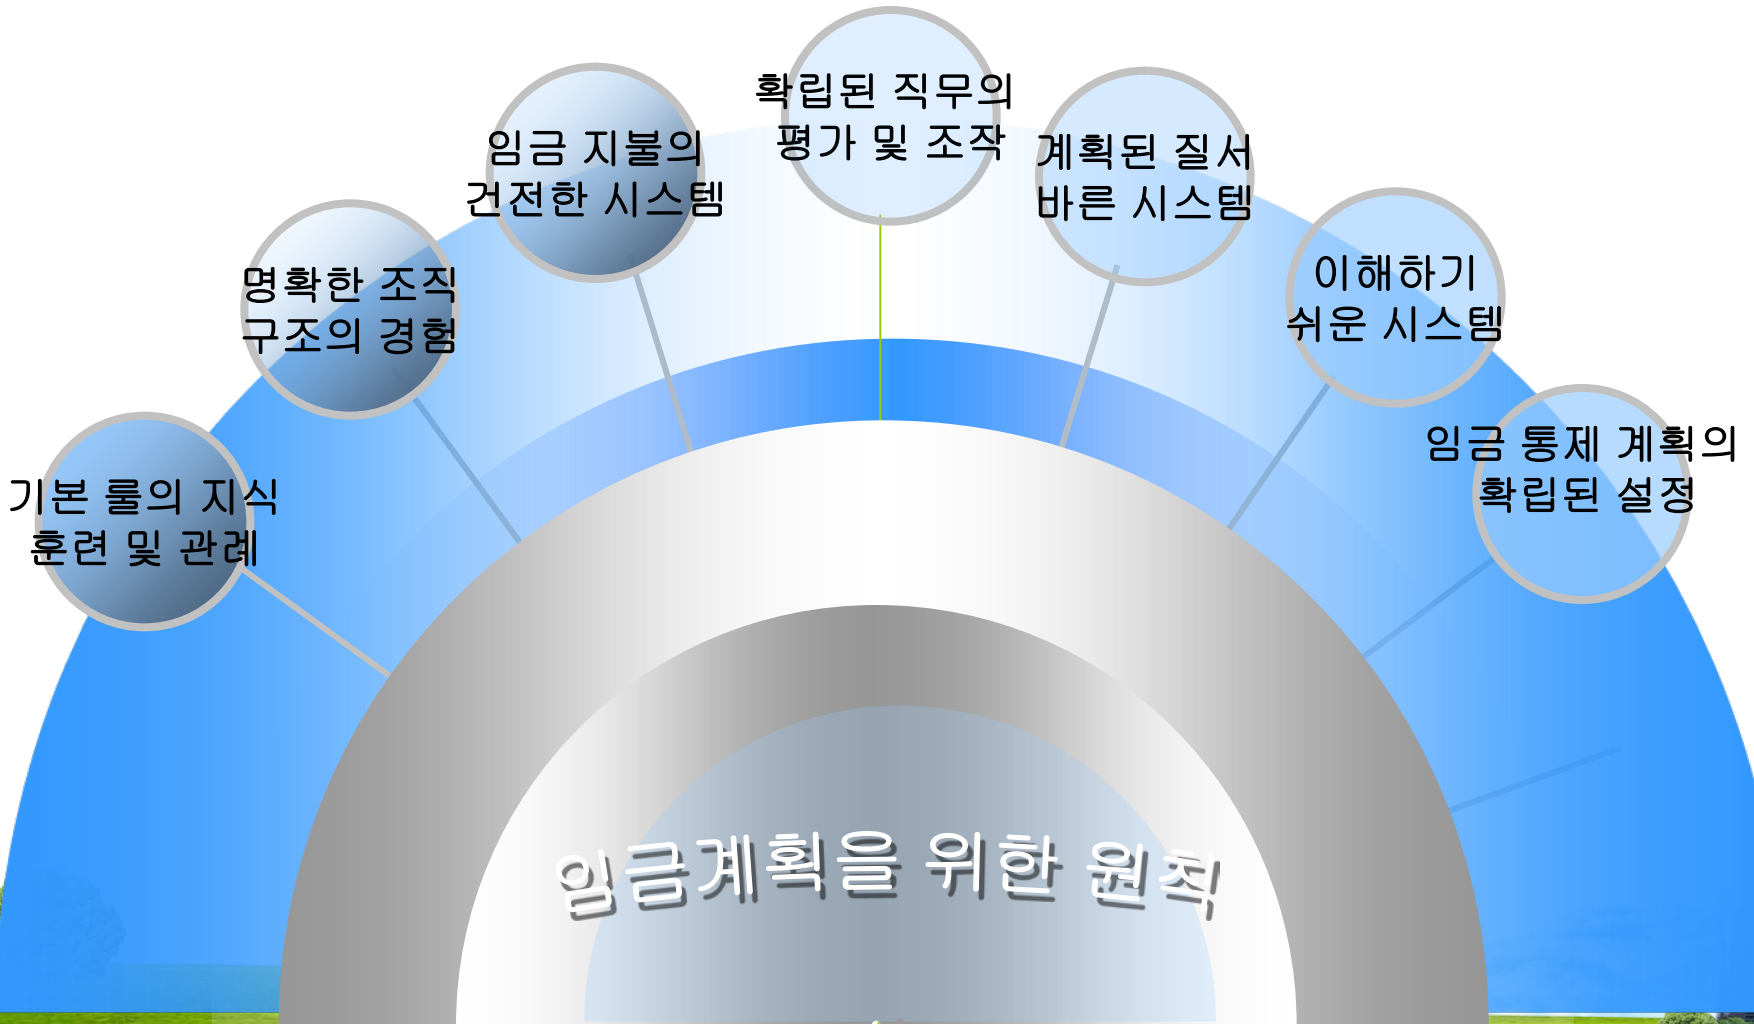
기본 룰의 지식 훈련 및 관례

명확한 조직 구조의 경험

임금 지불의 건전한 시스템

확립된 직무의 평가 및 조작

계획된 질서 바른 시스템

이해하기 쉬운 시스템

임금 통제 계획의 확립된 설정

임금계획을 위한 원칙